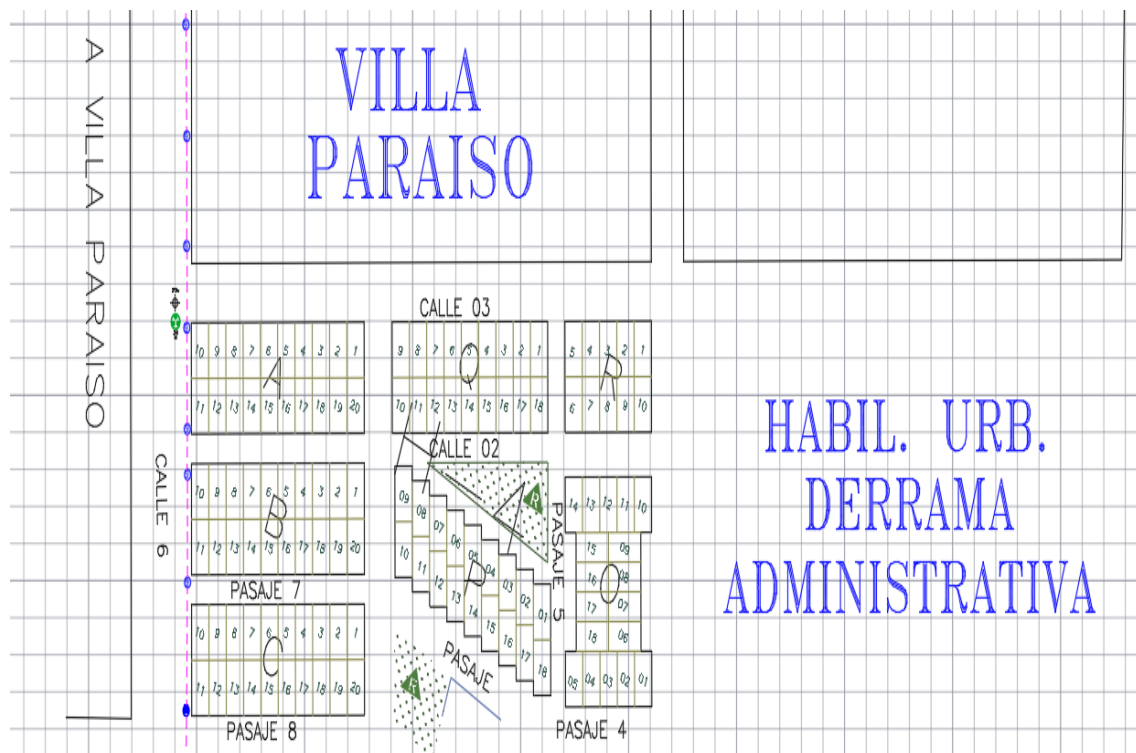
A VILLA PARAISO

VILLA PARAISO

CALLE 03

10 9 8 7 6 5 4 3 2 1
A
11 12 13 14 15 16 17 18 19 20

9 8 7 6 5 4 3 2 1
Q
10 11 12 13 14 15 16 17 18

5 4 3 2 1
R
6 7 8 9 10

CALLE 02

HABIL. URB. DERRAMA ADMINISTRATIVA

CALLE 6

10 9 8 7 6 5 4 3 2 1
B
11 12 13 14 15 16 17 18 19 20

PASAJE 7

09 08 07 06 05 04 03 02 01
10 11 12 13 14 15 16 17 18
P

R

PASAJE 5

14 13 12 11 10
15 09
16 O 08
17 07
18 06
05 04 03 02 01

10 9 8 7 6 5 4 3 2 1
C
11 12 13 14 15 16 17 18 19 20

PASAJE

R

PASAJE 8

PASAJE 4